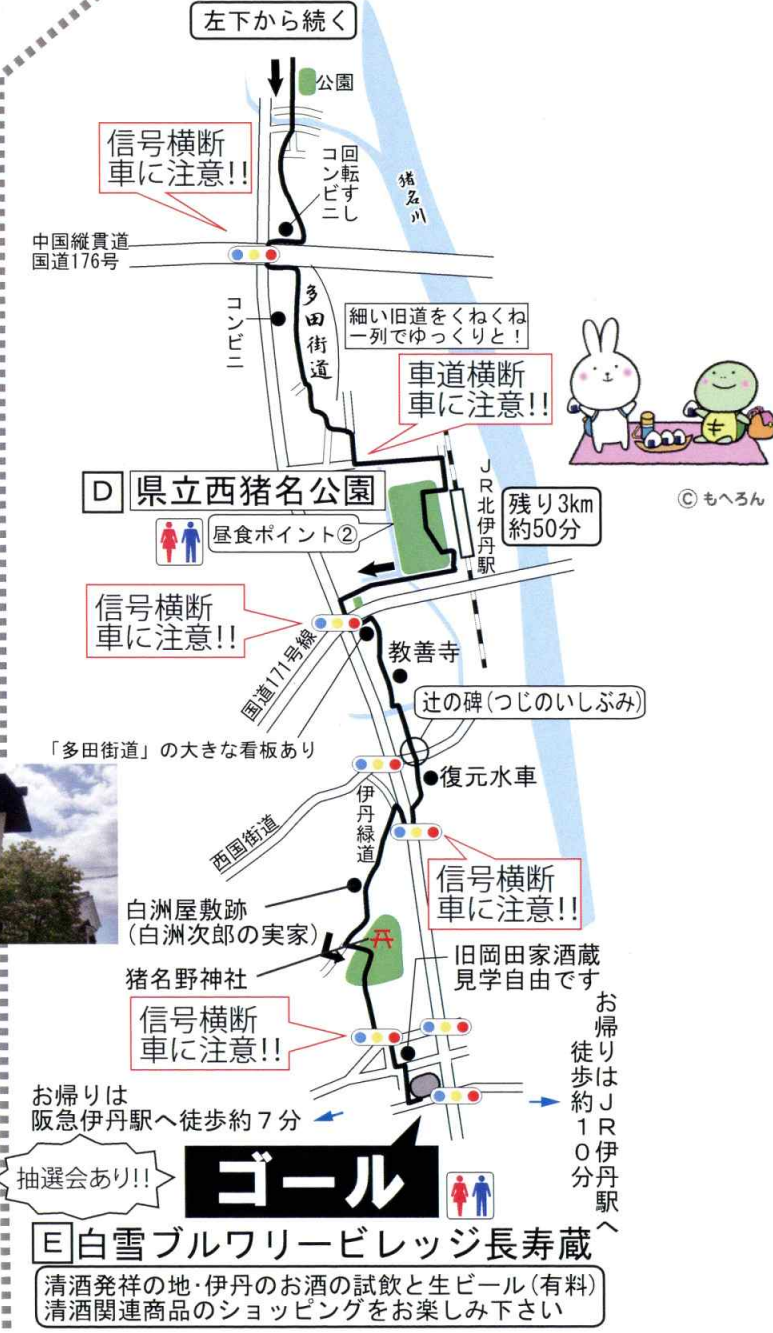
左下から続く

公園

信号横断
車に注意!!

回転すし

コンビニ

猪名川

中国縦貫道
国道176号

コンビニ

多田街道

細い旧道をくねくね
一列でゆっくりと！

車道横断
車に注意!!

JR北伊丹駅

D 県立西猪名公園

残り3km
約50分

© もへろん

昼食ポイント②

信号横断
車に注意!!

国道171号線

教善寺

辻の碑（つじのいしぶみ）

「多田街道」の大きな看板あり

復元水車

西国街道

伊丹緑道

信号横断
車に注意!!

白洲屋敷跡
（白洲次郎の実家）

猪名野神社

旧岡田家酒蔵
見学自由です

信号横断
車に注意!!

お帰りは
阪急伊丹駅へ徒歩約７分

お帰りはJR伊丹駅へ徒歩約１０分

抽選会あり!!

ゴール

E 白雪ブルワリービレッジ長寿蔵

清酒発祥の地･伊丹のお酒の試飲と生ビール（有料）
清酒関連商品のショッピングをお楽しみ下さい